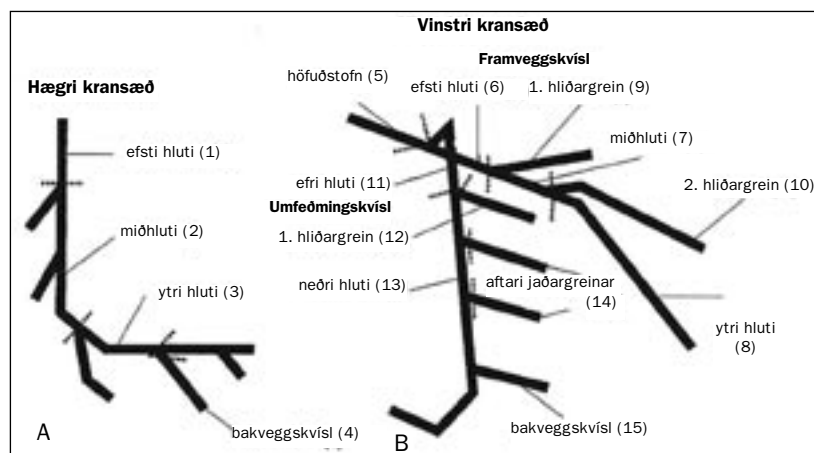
Vinstri kransæð

Framveggskvísl

Hægri kransæð

höfuðstofn (5)

efsti hluti (6)

1. hliðargrein (9)

efsti hluti (1)

miðhluti (7)

efri hluti (11)

2. hliðargrein (10)

Umfeðmingskvísl

miðhluti (2)

1. hliðargrein (12)

ytri hluti (3)

neðri hluti (13)

aftari jaðargreinar (14)

ytri hluti (8)

A

bakveggskvísl (4)

B

bakveggskvísl (15)